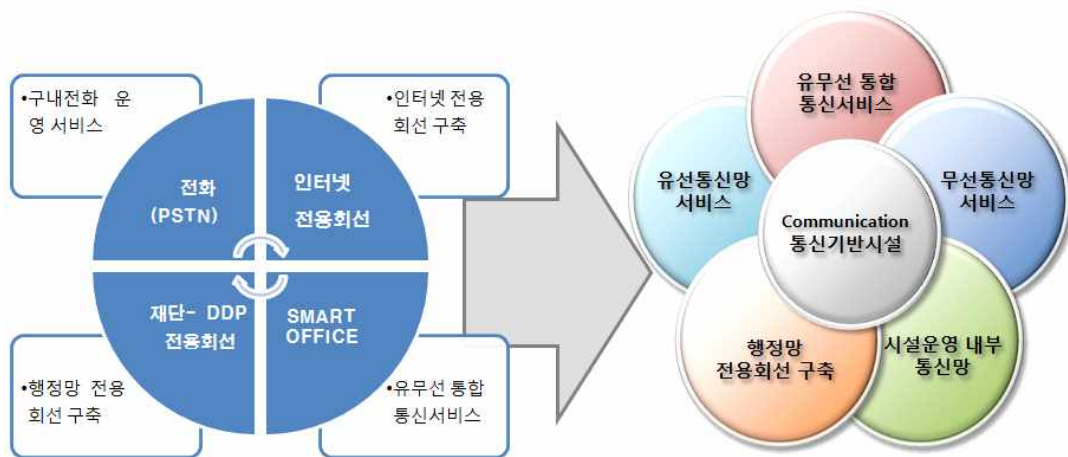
•구내전화 운영 서비스

•인터넷 전용 회선 구축

전화 (PSTN)

인터넷 전용회선

재단- DDP 전용회선

SMART OFFICE

•행정망 전용 회선 구축

•유무선 통합 통신서비스

유무선 통합 통신서비스

유선통신망 서비스

무선통신망 서비스

Communication 통신기반시설

행정망 전용회선 구축

시설운영 내부 통신망